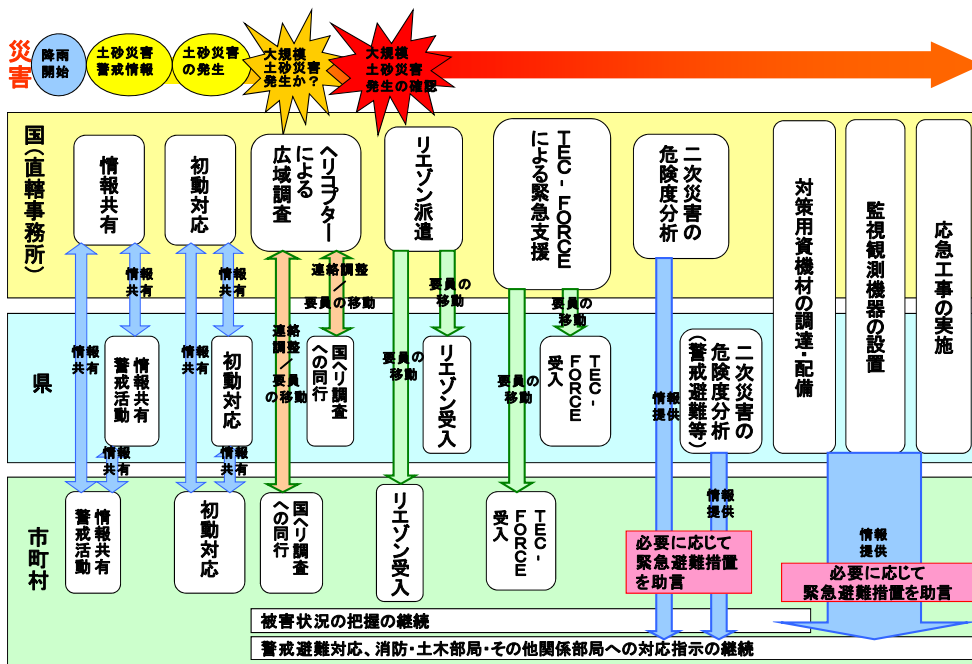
災害

降雨開始

土砂災害警戒情報

土砂災害の発生

大規模土砂災害発生か？

大規模土砂災害発生の確認

国（直轄事務所）

情報共有

初動対応

ヘリコプターによる広域調査

リエゾン派遣

TEC-FORCEによる緊急支援

二次災害の危険度分析

対策用資機材の調達・配備

監視観測機器の設置

応急工事の実施

情報共有

情報共有

連絡調整／要員の移動

要員の移動

要員の移動

県

情報共有

情報共有警戒活動

情報共有

初動対応

連絡調整／要員の移動

国ヘリ調査への同行

要員の移動

リエゾン受入

要員の移動

TEC-FORCE受入

情報提供

二次災害の危険度分析（警戒避難等）

情報共有

情報共有

市町村

情報共有警戒活動

初動対応

国ヘリ調査への同行

リエゾン受入

TEC-FORCE受入

情報提供

必要に応じて緊急避難措置を助言

情報提供

必要に応じて緊急避難措置を助言

被害状況の把握の継続

警戒避難対応、消防・土木部局・その他関係部局への対応指示の継続